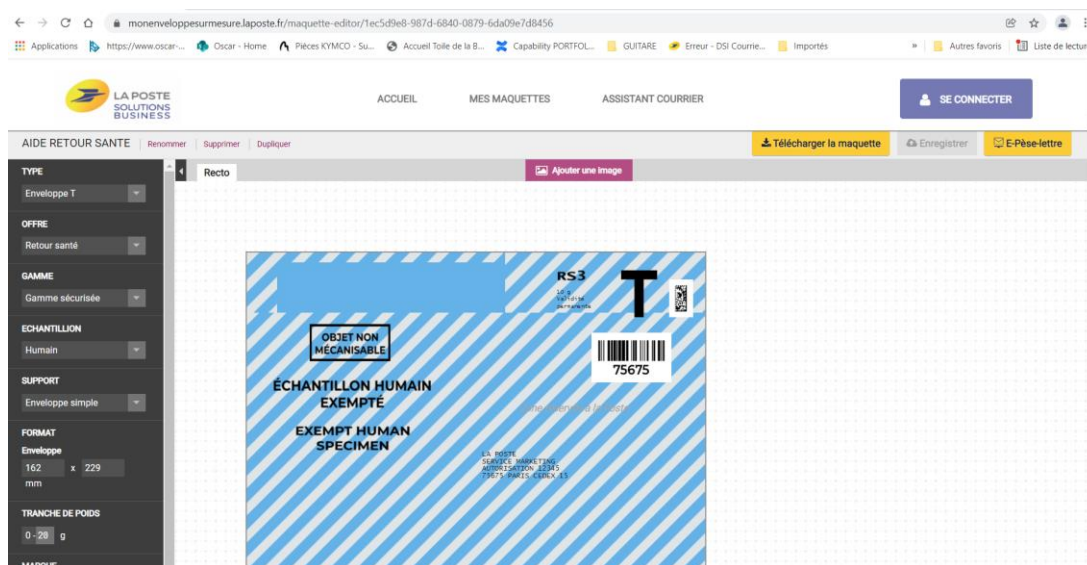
monenveloppesurmesure.laposte.fr/maquette-editor/1ec5d9e8-987d-6840-0879-6da09e7d8456

Applications https://www.oscar-... Oscar - Home Pièces KYMCO - Su... Accueil Toile de la B... Capability PORTFOL... GUITARE Erreur - DSI Courrie... Importés » Autres favoris Liste de lecture

LA POSTE SOLUTIONS BUSINESS

ACCUEIL MES MAQUETTES ASSISTANT COURRIER

SE CONNECTER

AIDE RETOUR SANTE | Renommer | Supprimer | Dupliquer

Télécharger la maquette Enregistrer E-Pèse-lettre

TYPE
Enveloppe T

OFFRE
Retour santé

GAMME
Gamme sécurisée

ECHANTILLON
Humain

SUPPORT
Enveloppe simple

FORMAT
Enveloppe
162 x 229
mm

TRANCHE DE POIDS
0 - 20 g

Recto

Ajouter une image

RS3
10 g
Validité
permanente

T

OBJET NON MÉCANISABLE

75675

ÉCHANTILLON HUMAIN EXEMPTÉ

EXEMPT HUMAN SPECIMEN

Zone réservée La Poste

LA POSTE
SERVICE MARKETING
AUTORISATION 12345
75675 PARIS CEDEX 13